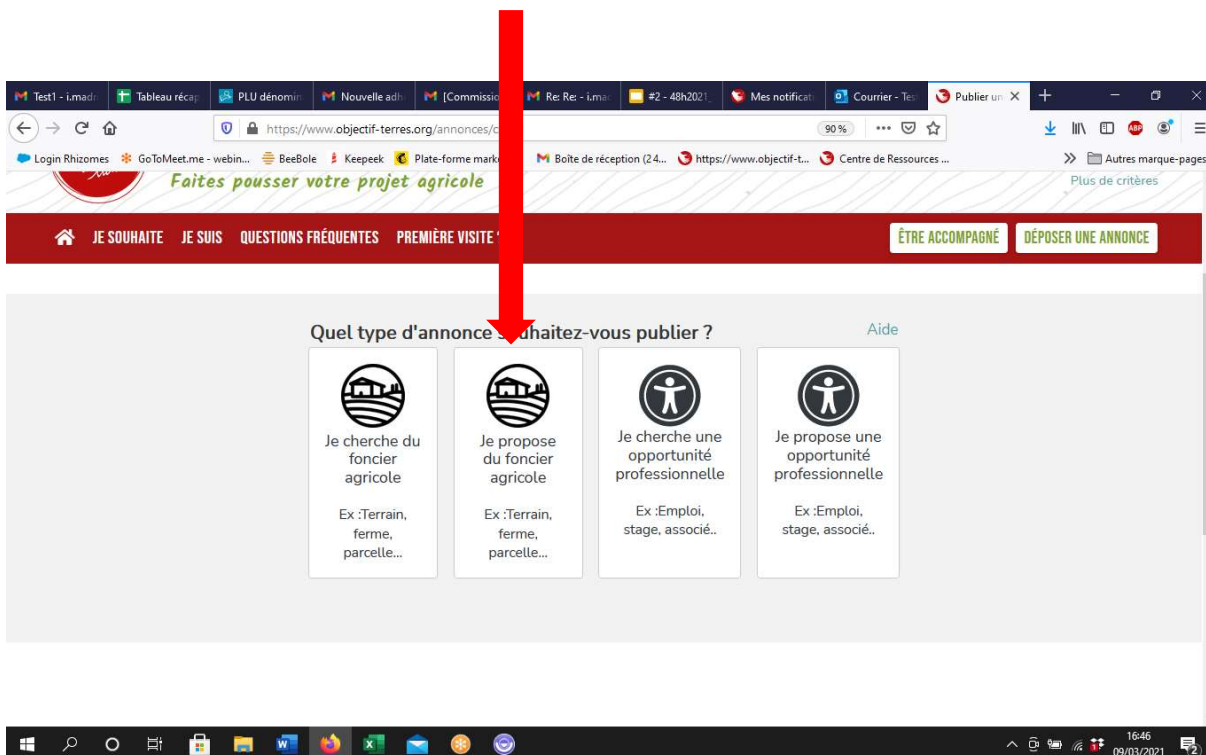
Test1 - i.mad | Tableau récap | PLU dénomin | Nouvelle adh | [Commissio | Re: Re: - i.ma | #2 - 48h2021 | Mes notificat | Courrier - Tes | Publier un

https://www.objectif-terres.org/annonces/c

90 %

Login Rhizomes | GoToMeet.me - webin... | BeeBole | Keepeek | Plate-forme mark | Boîte de réception (24... | https://www.objectif-t... | Centre de Ressources ... | Autres marque-pages

Faites pousser votre projet agricole

Plus de critères

JE SOUHAITE | JE SUIS | QUESTIONS FRÉQUENTES | PREMIÈRE VISITE

ÊTRE ACCOMPAGNÉ | DÉPOSER UNE ANNONCE

Quel type d'annonce souhaitez-vous publier ?

Aide

Je cherche du foncier agricole

Ex :Terrain, ferme, parcelle...

Je propose du foncier agricole

Ex :Terrain, ferme, parcelle...

Je cherche une opportunité professionnelle

Ex :Emploi, stage, associé..

Je propose une opportunité professionnelle

Ex :Emploi, stage, associé..

16:46
09/03/2021